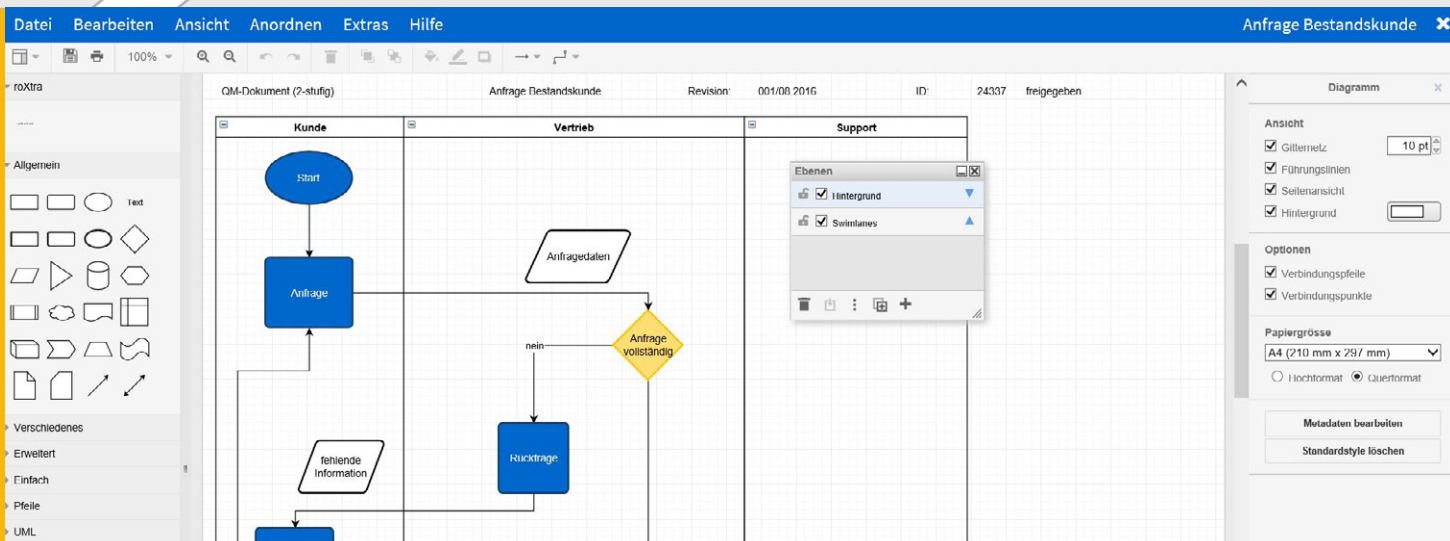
Datei Bearbeiten Ansicht Anordnen Extras Hilfe

Anfrage Bestandskunde

100%

roXtra

Allgemein

Text

Verschiedenes

Erweitert

Einfach

Pfeile

UML

QM-Dokument (2-stufig) Anfrage Bestandskunde Revision: 001/08.2016 ID: 24337 freigegeben

| Kunde | Vertrieb | Support |
|---|---|---|

Start

Anfrage

Anfragedaten

Anfrage vollständig

nein

Rückfrage

fehlende Information

Ebenen

Hintergrund

Swimlanes

Diagramm

Ansicht

Gitternetz 10 pt

Führungslinien

Seitenansicht

Hintergrund

Optionen

Verbindungspfeile

Verbindungspunkte

Papiergrösse

A4 (210 mm x 297 mm)

Hochformat Querformat

Metadaten bearbeiten

Standardstyle löschen